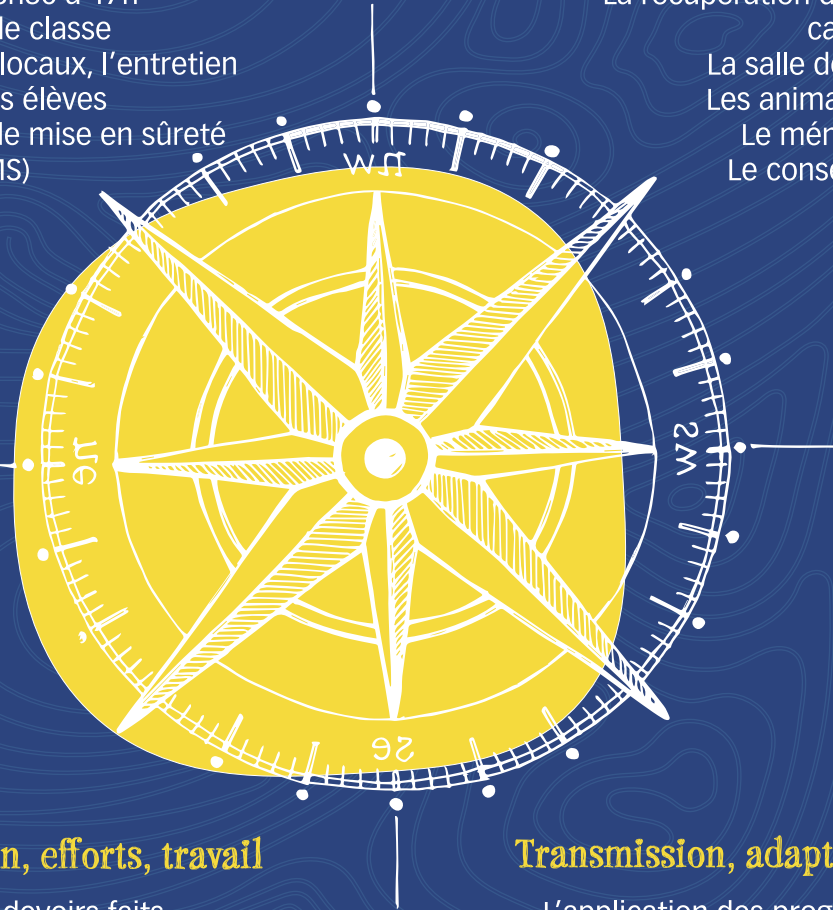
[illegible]
de classe
locaux, l'entretien
s élèves
de mise en sûreté
IS)

La récupération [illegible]
ca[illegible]
La salle de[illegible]
Les anima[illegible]
Le mén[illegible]
Le conse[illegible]

1M
2M
3E
2E

n, efforts, travail

Transmission, adapt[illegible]

devoirs faits
L'application des prog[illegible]